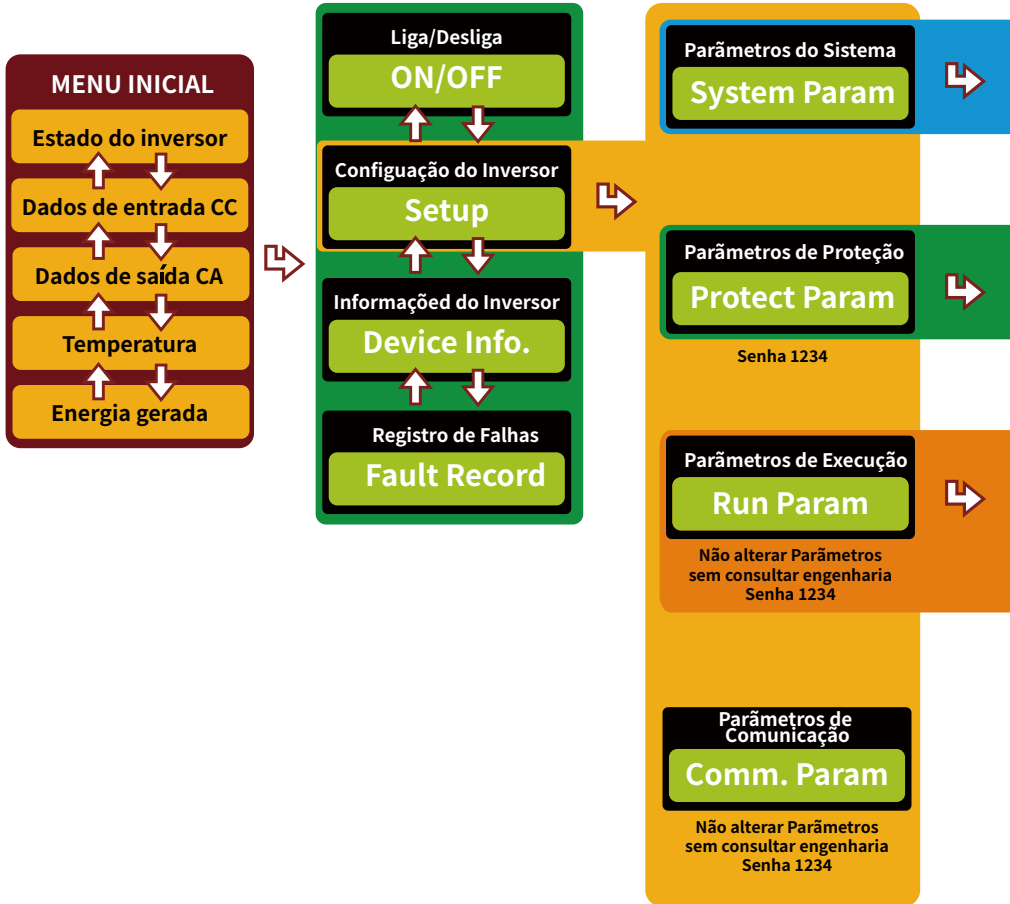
MENU INICIAL

Estado do inversor

Dados de entrada CC

Dados de saída CA

Temperatura

Energia gerada

Liga/Desliga
ON/OFF

Configuação do Inversor
Setup

Informaçõed do Inversor
Device Info.

Registro de Falhas
Fault Record

Parâmetros do Sistema
System Param

Parâmetros de Proteção
Protect Param

Senha 1234

Parâmetros de Execução
Run Param

Não alterar Parâmetros sem consultar engenharia
Senha 1234

Parâmetros de Comunicação
Comm. Param

Não alterar Parâmetros sem consultar engenharia
Senha 1234